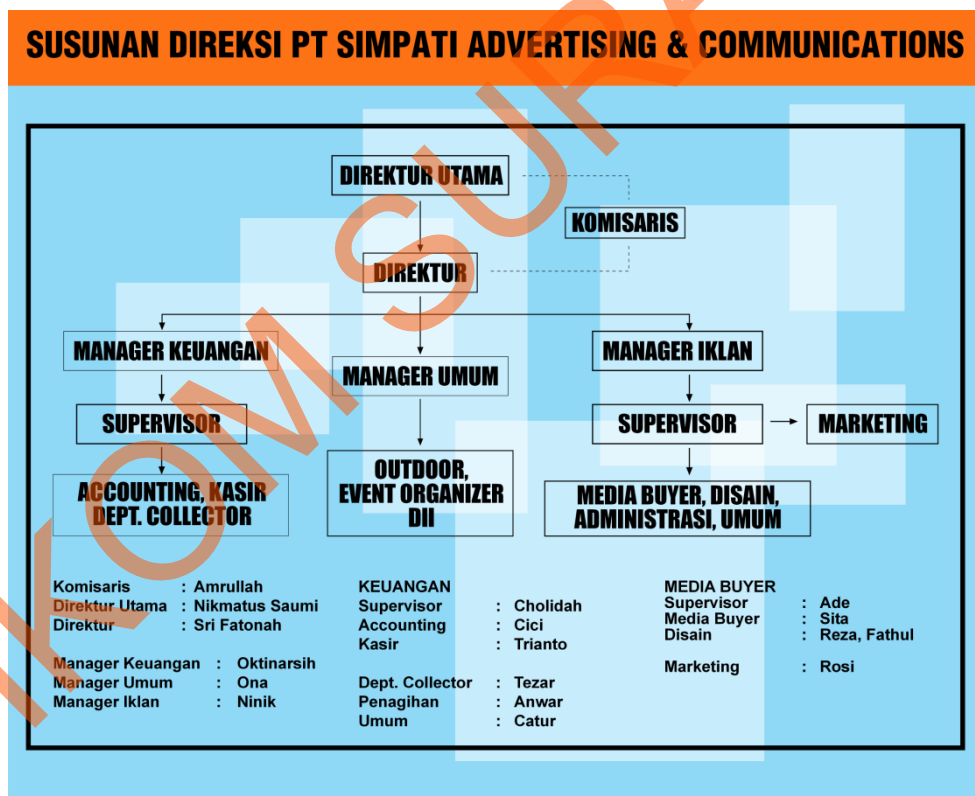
SUSUNAN DIREKSI PT SIMPATI ADVERTISING & COMMUNICATIONS

DIREKTUR UTAMA

KOMISARIS

DIREKTUR

MANAGER KEUANGAN

MANAGER UMUM

MANAGER IKLAN

SUPERVISOR

SUPERVISOR

MARKETING

ACCOUNTING, KASIR DEPT. COLLECTOR

OUTDOOR, EVENT ORGANIZER DII

MEDIA BUYER, DISAIN, ADMINISTRASI, UMUM

Komisaris : Amrullah
Direktur Utama : Nikmatus Saumi
Direktur : Sri Fatonah

Manager Keuangan : Oktinarsih
Manager Umum : Ona
Manager Iklan : Ninik

KEUANGAN
Supervisor : Cholidah
Accounting : Cici
Kasir : Trianto

Dept. Collector : Tezar
Penagihan : Anwar
Umum : Catur

MEDIA BUYER
Supervisor : Ade
Media Buyer : Sita
Disain : Reza, Fathul

Marketing : Rosi

KOMSUR